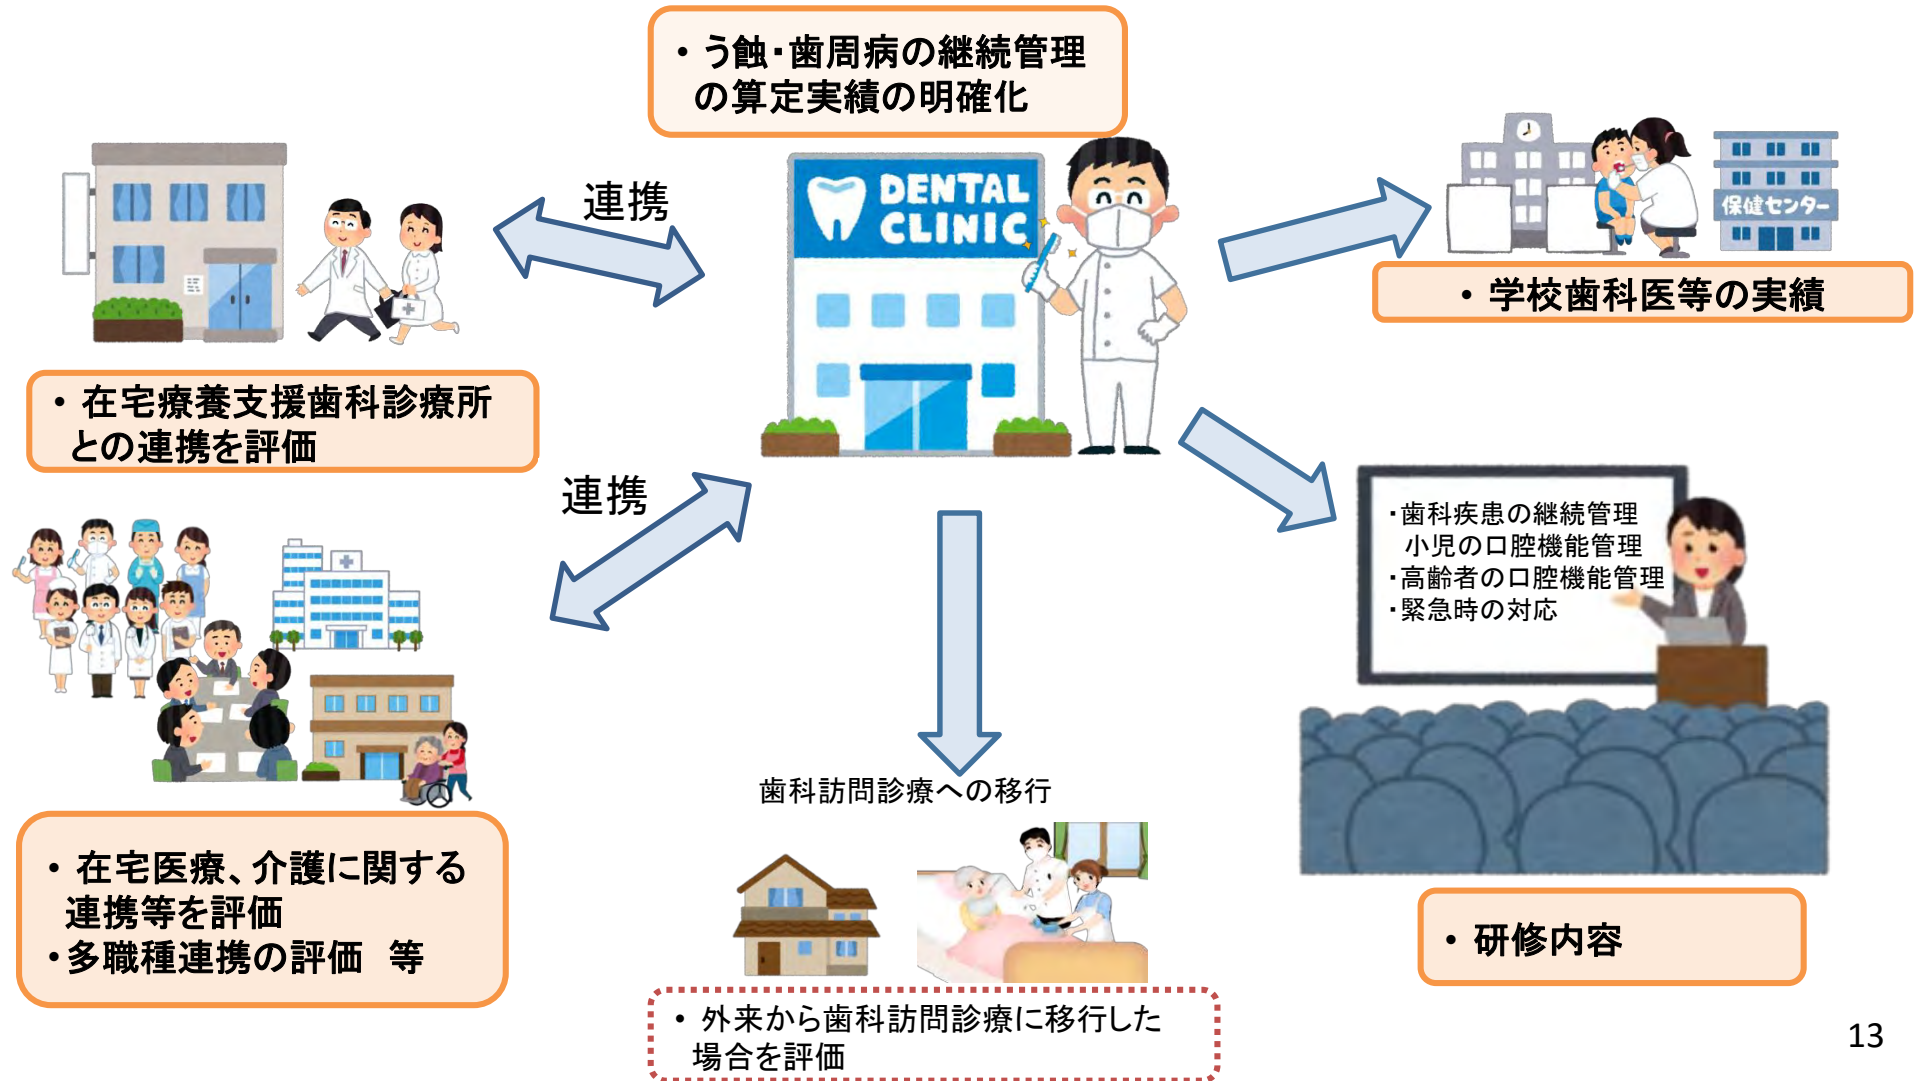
・う蝕・歯周病の継続管理の算定実績の明確化

連携

DENTAL CLINIC

保健センター

・学校歯科医等の実績

・在宅療養支援歯科診療所との連携を評価

連携

・歯科疾患の継続管理
小児の口腔機能管理
・高齢者の口腔機能管理
・緊急時の対応

歯科訪問診療への移行

・在宅医療、介護に関する連携等を評価
・多職種連携の評価　等

・研修内容

・外来から歯科訪問診療に移行した場合を評価

13